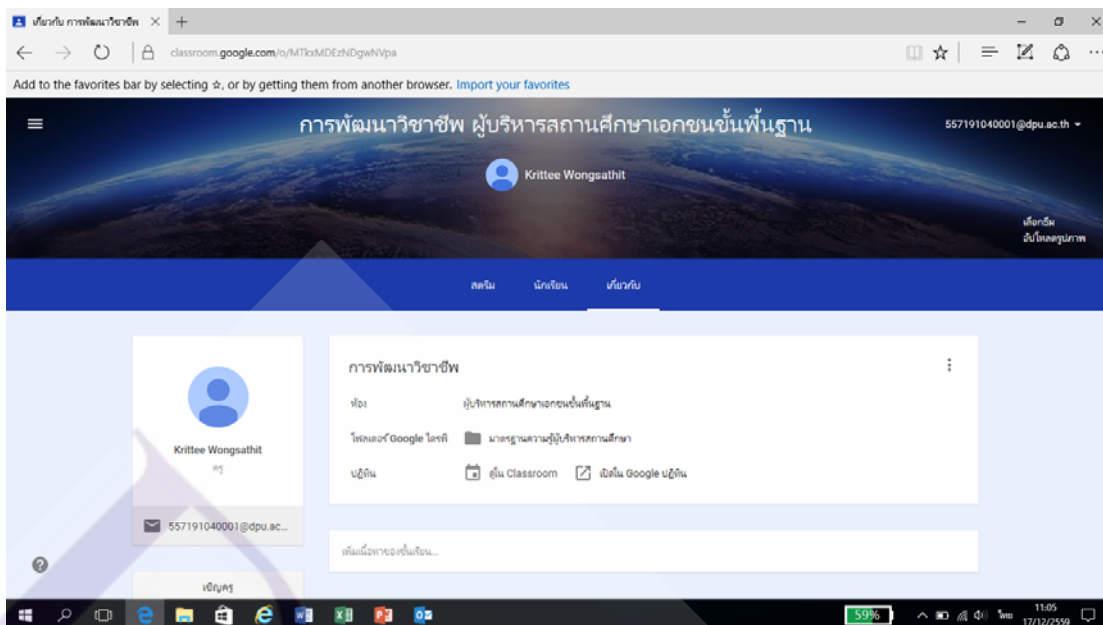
เกี่ยวกับ การพัฒนาวิชาชีพ ×
classroom.google.com/o/MTkxMDEzNDgwNVpa
Add to the favorites bar by selecting ☆, or by getting them from another browser. Import your favorites

การพัฒนาวิชาชีพ ผู้บริหารสถานศึกษาเอกชนขั้นพื้นฐาน
557191040001@dpu.ac.th
Kritte Wongsathit
เลือกธีม
อัปโหลดรูปภาพ

สตรีม นักเรียน เกี่ยวกับ

Kritte Wongsathit
ครู
557191040001@dpu.ac...
เชิญครู

การพัฒนาวิชาชีพ
ห้อง ผู้บริหารสถานศึกษาเอกชนขั้นพื้นฐาน
โฟลเดอร์ Google ไดรฟ์ มาตรฐานความรู้ผู้บริหารสถานศึกษา
ปฏิทิน ดูใน Classroom เปิดใน Google ปฏิทิน

เพิ่มเนื้อหาของชั้นเรียน...

59%
ไทย
11:05
17/12/2559